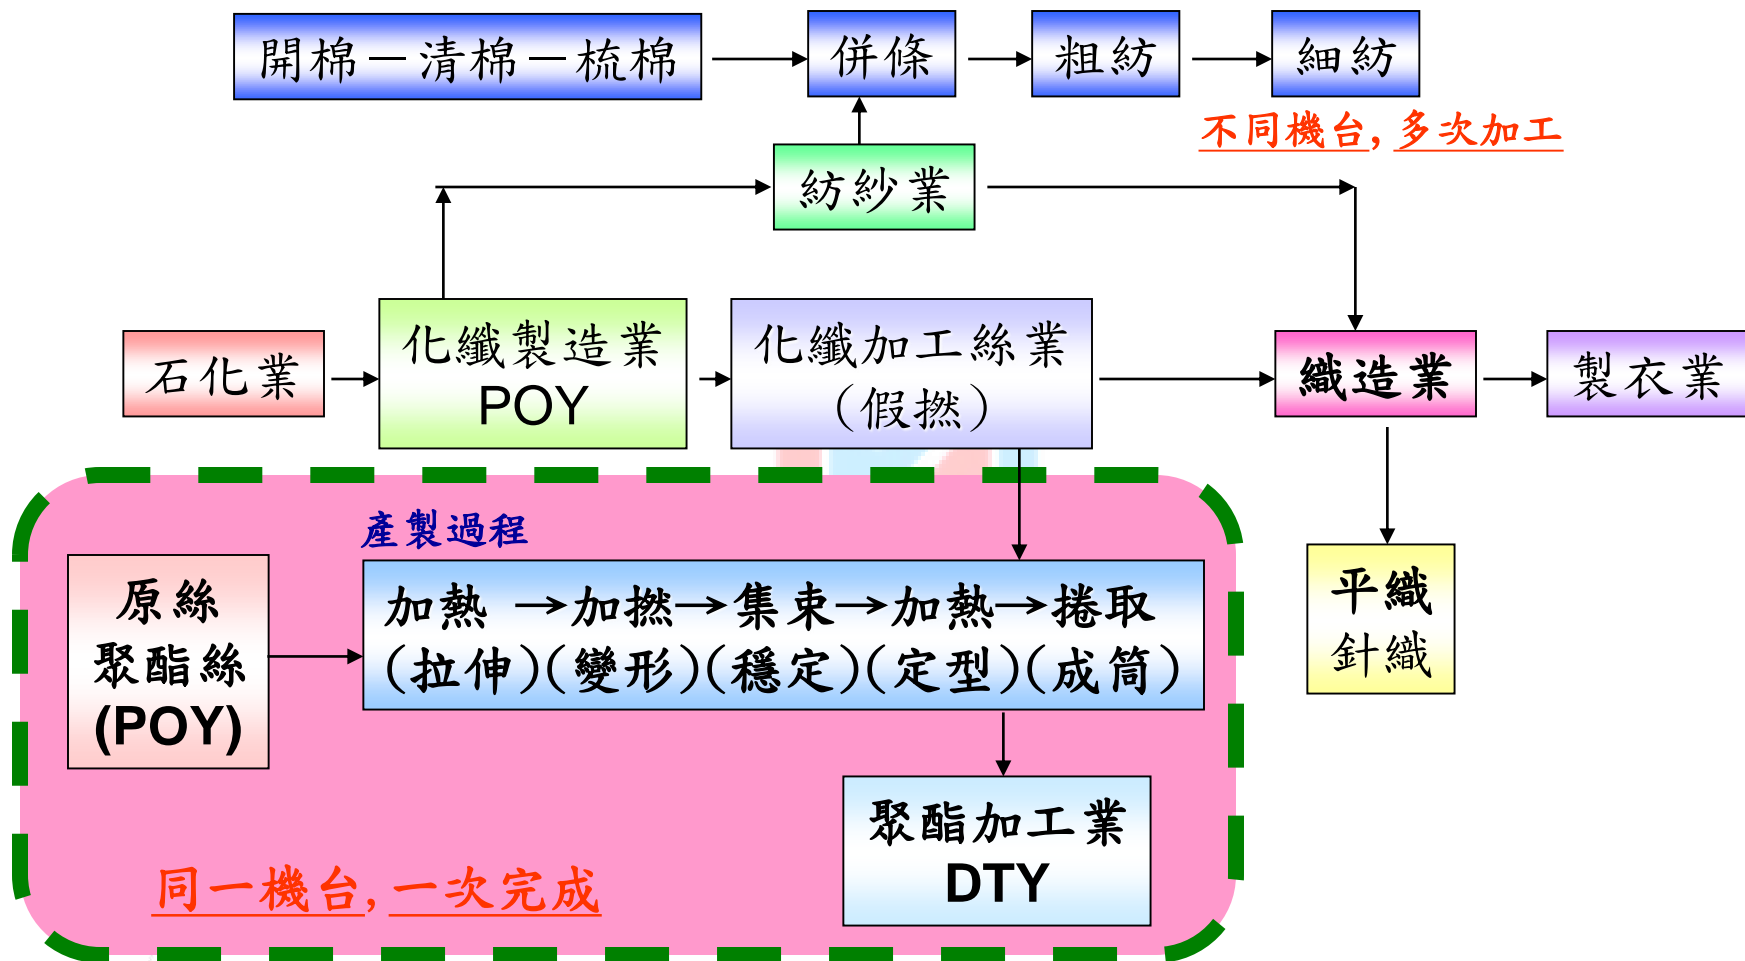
開棉—清棉—梳棉

併條

粗紡

細紡

不同機台, 多次加工

紡紗業

石化業

化纖製造業
POY

化纖加工絲業
(假撚)

織造業

製衣業

產製過程

原絲
聚酯絲
(POY)

加熱 →加撚→集束→加熱→捲取
(拉伸)(變形)(穩定)(定型)(成筒)

平織
針織

聚酯加工業
DTY

同一機台, 一次完成